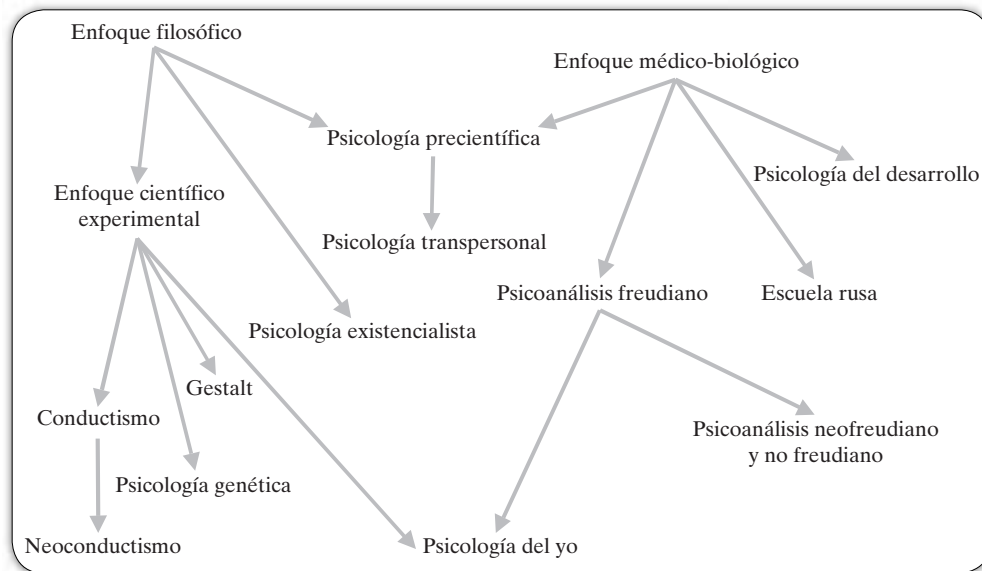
Enfoque filosófico

Enfoque médico-biológico

Psicología precientífica

Psicología del desarrollo

Enfoque científico experimental

Psicología transpersonal

Psicoanálisis freudiano

Escuela rusa

Psicología existencialista

Gestalt

Conductismo

Psicoanálisis neofreudiano y no freudiano

Psicología genética

Neoconductismo

Psicología del yo